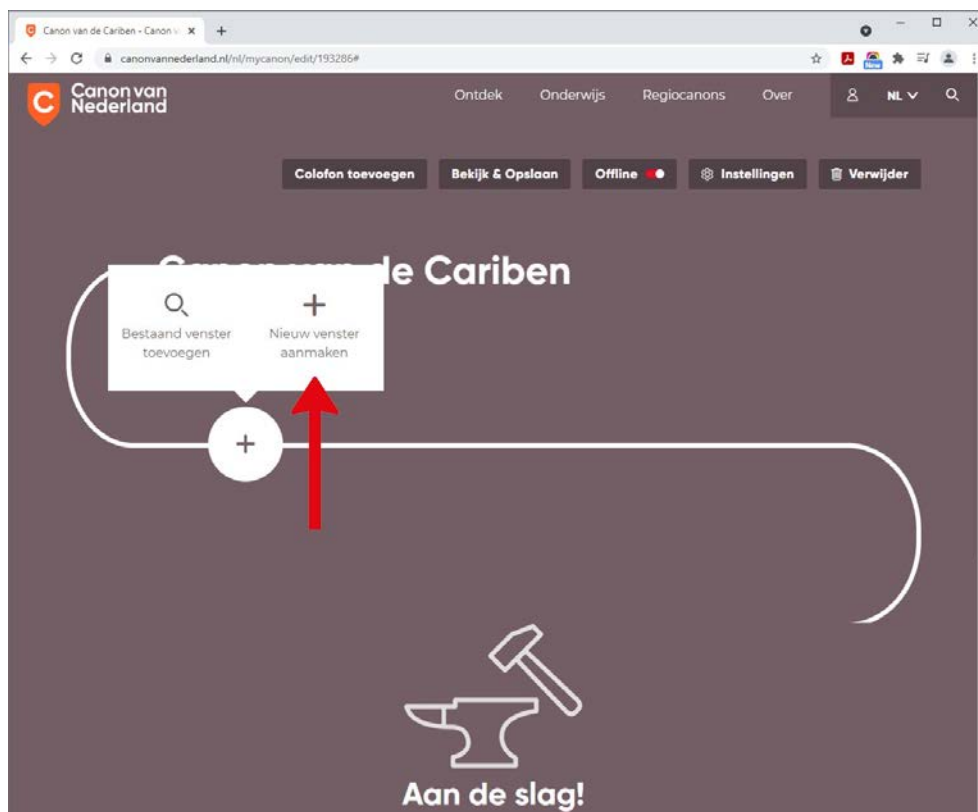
Canon van de Cariben - Canon v ×
+

canonvannederland.nl/nl/mycanon/edit/193286#

New

C Canon van Nederland

Ontdek Onderwijs Regiocanons Over NL

Colofon toevoegen Bekijk & Opslaan Offline Instellingen Verwijder

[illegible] de Cariben

Bestaand venster toevoegen

Nieuw venster aanmaken

Aan de slag!